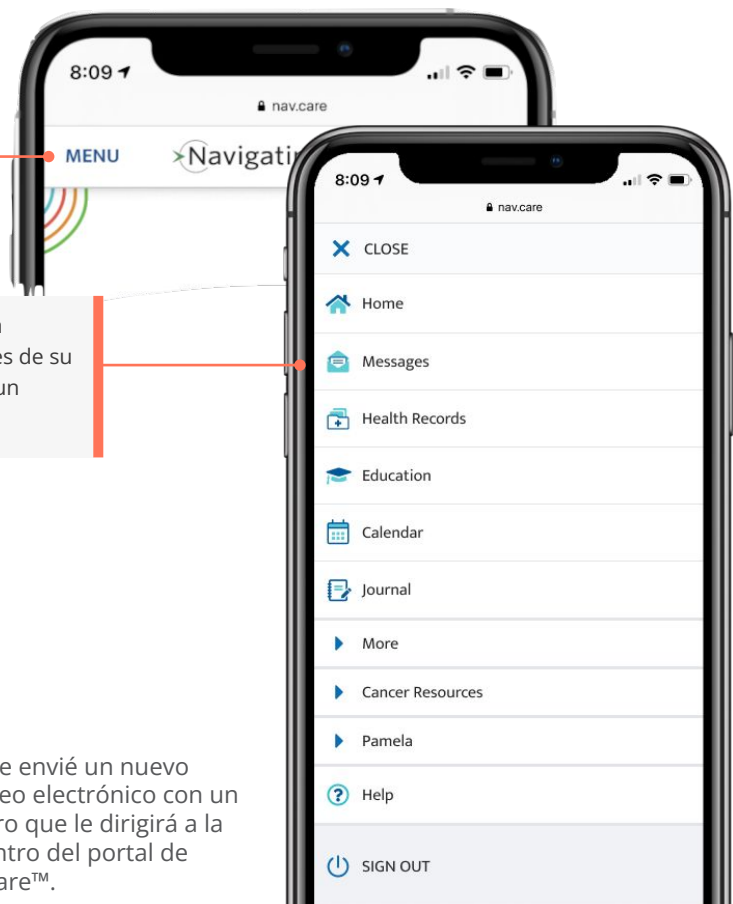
8:09

nav.care

MENU

Navigati

a
es de su
un

8:09

nav.care

CLOSE

Home

Messages

Health Records

Education

Calendar

Journal

More

Cancer Resources

Pamela

Help

SIGN OUT

e envié un nuevo
eo electrónico con un
ro que le dirigirá a la
ntro del portal de
are™.